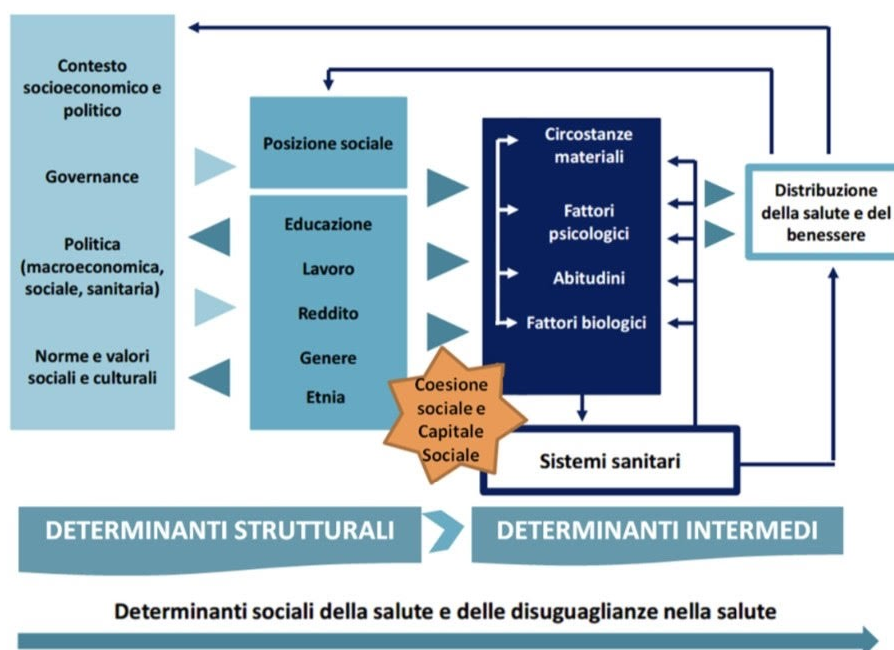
Contesto socioeconomico e politico

Governance

Politica (macroeconomica, sociale, sanitaria)

Norme e valori sociali e culturali

Posizione sociale

Educazione

Lavoro

Reddito

Genere

Etnia

Circostanze materiali

Fattori psicologici

Abitudini

Fattori biologici

Coesione sociale e Capitale Sociale

Sistemi sanitari

Distribuzione della salute e del benessere

DETERMINANTI STRUTTURALI

DETERMINANTI INTERMEDI

Determinanti sociali della salute e delle disuguaglianze nella salute